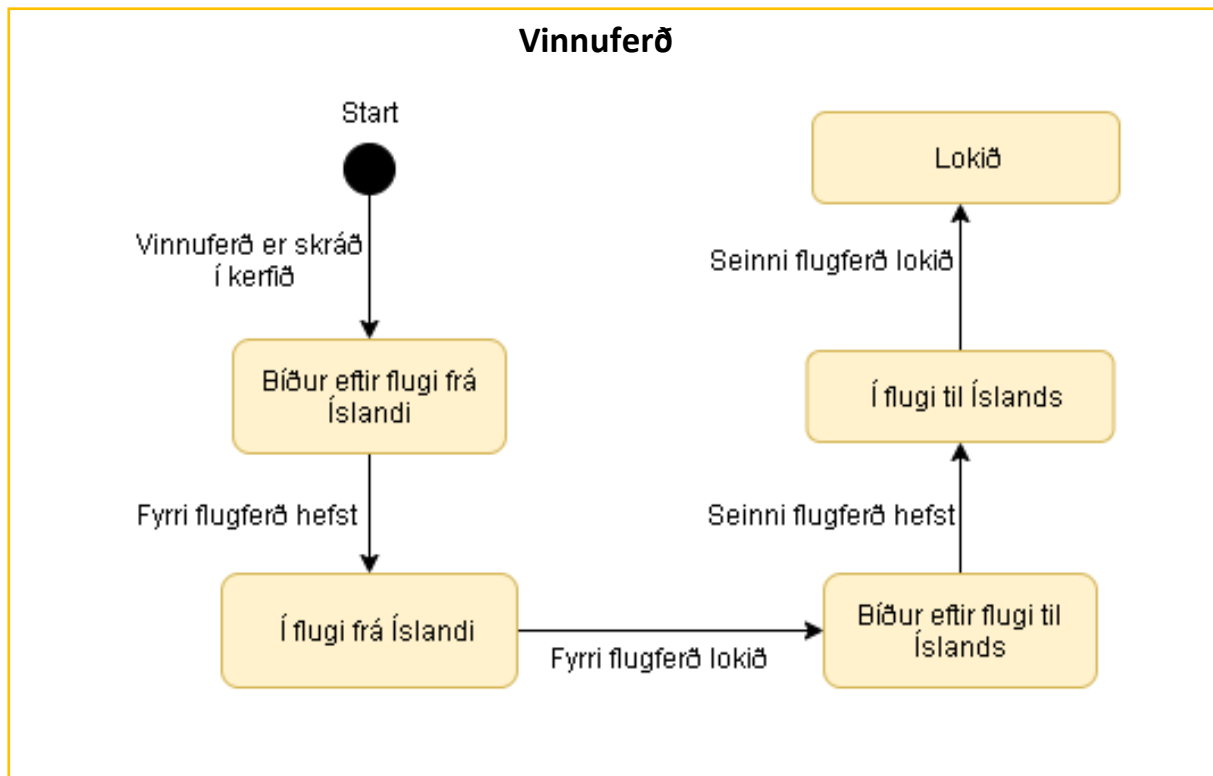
Vinnuferð

Start

Vinnuferð er skráð í kerfið

Bíður eftir flugi frá Íslandi

Fyrri flugferð hefst

Í flugi frá Íslandi

Fyrri flugferð lokið

Bíður eftir flugi til Íslands

Seinni flugferð hefst

Í flugi til Íslands

Seinni flugferð lokið

Lokið